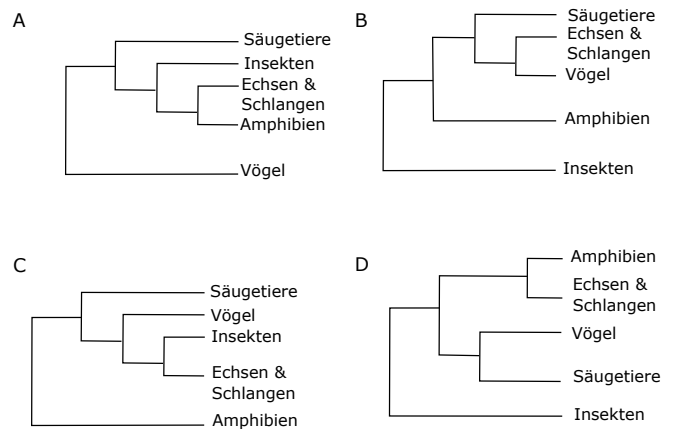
A

Säugetiere
Insekten
Echsen & Schlangen
Amphibien
Vögel

B

Säugetiere
Echsen & Schlangen
Vögel
Amphibien
Insekten

C

Säugetiere
Vögel
Insekten
Echsen & Schlangen
Amphibien

D

Amphibien
Echsen & Schlangen
Vögel
Säugetiere
Insekten